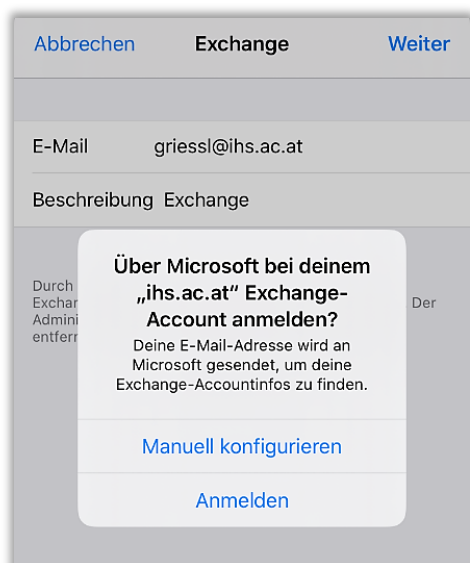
Abbrechen Exchange Weiter

E-Mail griessl@ihs.ac.at

Beschreibung Exchange

Durch
Exchan
Admini
entfern

Der

Über Microsoft bei deinem „ihs.ac.at" Exchange-Account anmelden?

Deine E-Mail-Adresse wird an Microsoft gesendet, um deine Exchange-Accountinfos zu finden.

Manuell konfigurieren

Anmelden